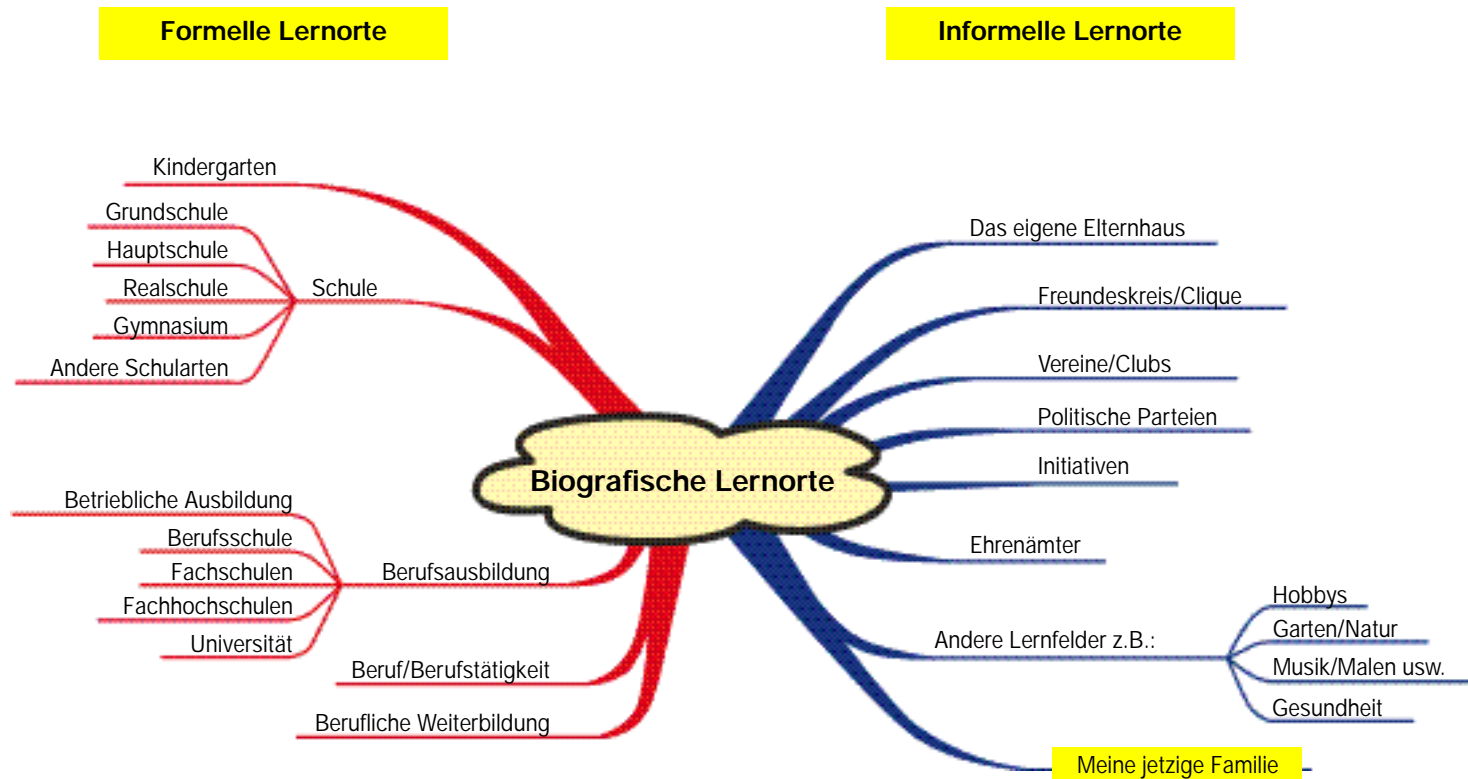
Formelle Lernorte

Informelle Lernorte

Kindergarten

Grundschule

Hauptschule

Realschule

Schule

Gymnasium

Andere Schularten

Biografische Lernorte

Betriebliche Ausbildung

Berufsschule

Fachschulen

Berufsausbildung

Fachhochschulen

Universität

Beruf/Berufstätigkeit

Berufliche Weiterbildung

Das eigene Elternhaus

Freundeskreis/Clique

Vereine/Clubs

Politische Parteien

Initiativen

Ehrenämter

Hobbys

Garten/Natur

Andere Lernfelder z.B.:

Musik/Malen usw.

Gesundheit

Meine jetzige Familie